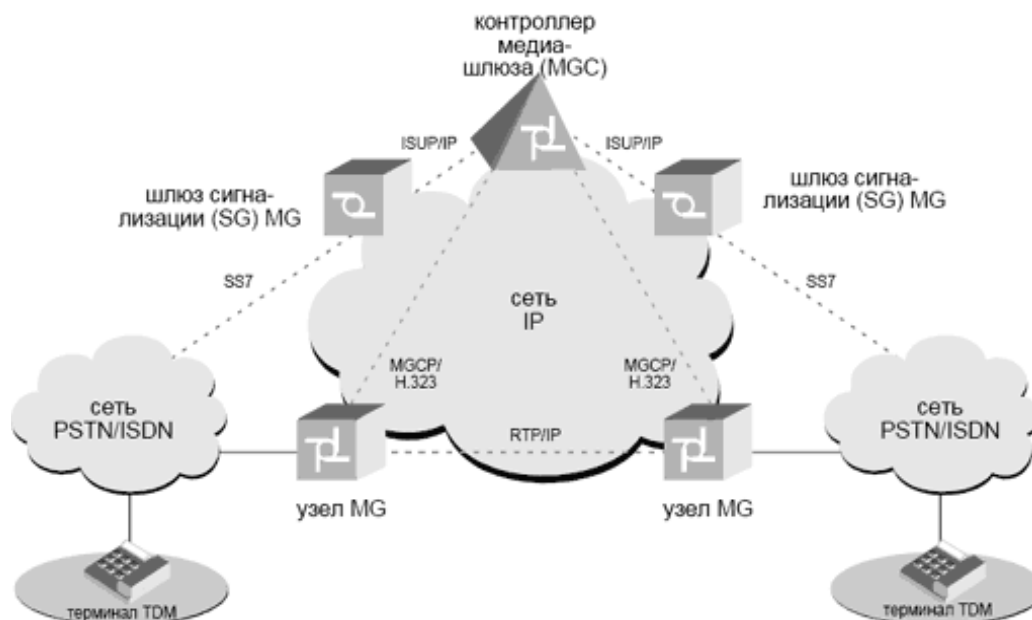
контроллер медиа-шлюза (MGC)

ISUP/IP

ISUP/IP

шлюз сигнализации (SG) MG

шлюз сигнализации (SG) MG

SS7

SS7

сеть IP

MGCP/ H.323

MGCP/ H.323

сеть PSTN/ISDN

сеть PSTN/ISDN

RTP/IP

узел MG

узел MG

терминал TDM

терминал TDM